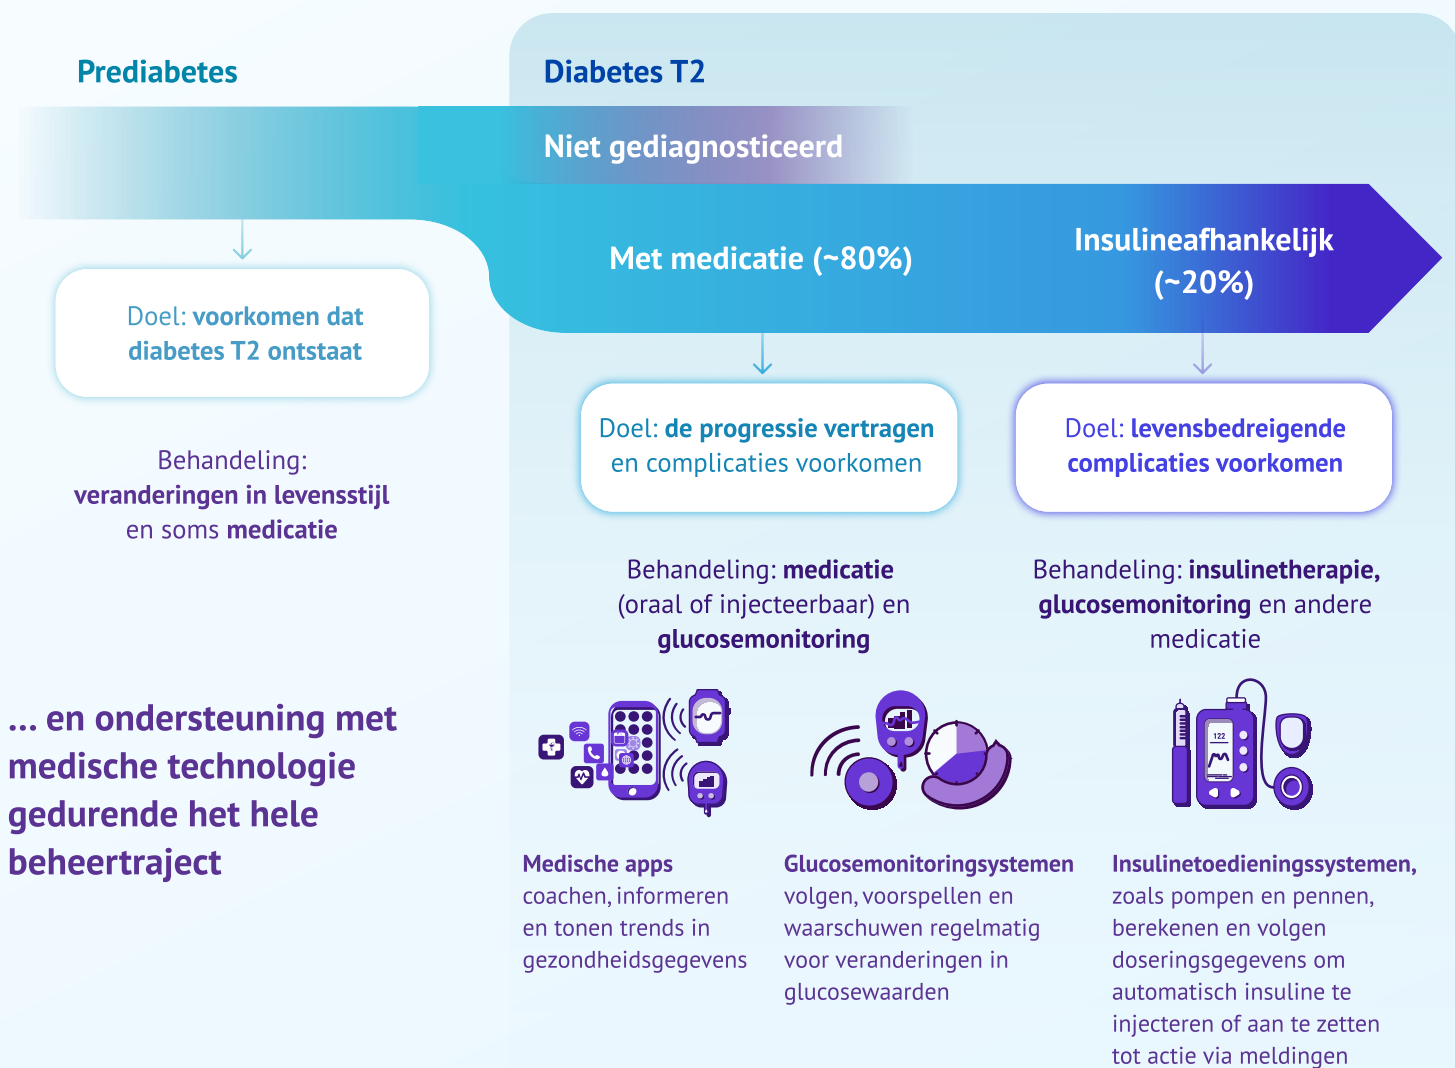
Prediabetes

Diabetes T2

Niet gediagnosticeerd

Met medicatie (~80%)

Insulineafhankelijk (~20%)

Doel: voorkomen dat diabetes T2 ontstaat

Behandeling: veranderingen in levensstijl en soms medicatie

Doel: de progressie vertragen en complicaties voorkomen

Doel: levensbedreigende complicaties voorkomen

Behandeling: medicatie (oraal of injecteerbaar) en glucosemonitoring

Behandeling: insulinetherapie, glucosemonitoring en andere medicatie

... en ondersteuning met medische technologie gedurende het hele beheertraject

122

Medische apps coachen, informeren en tonen trends in gezondheidsgegevens

Glucosemonitoringsystemen volgen, voorspellen en waarschuwen regelmatig voor veranderingen in glucosewaarden

Insulinetoedieningssystemen, zoals pompen en pennen, berekenen en volgen doseringsgegevens om automatisch insuline te injecteren of aan te zetten tot actie via meldingen